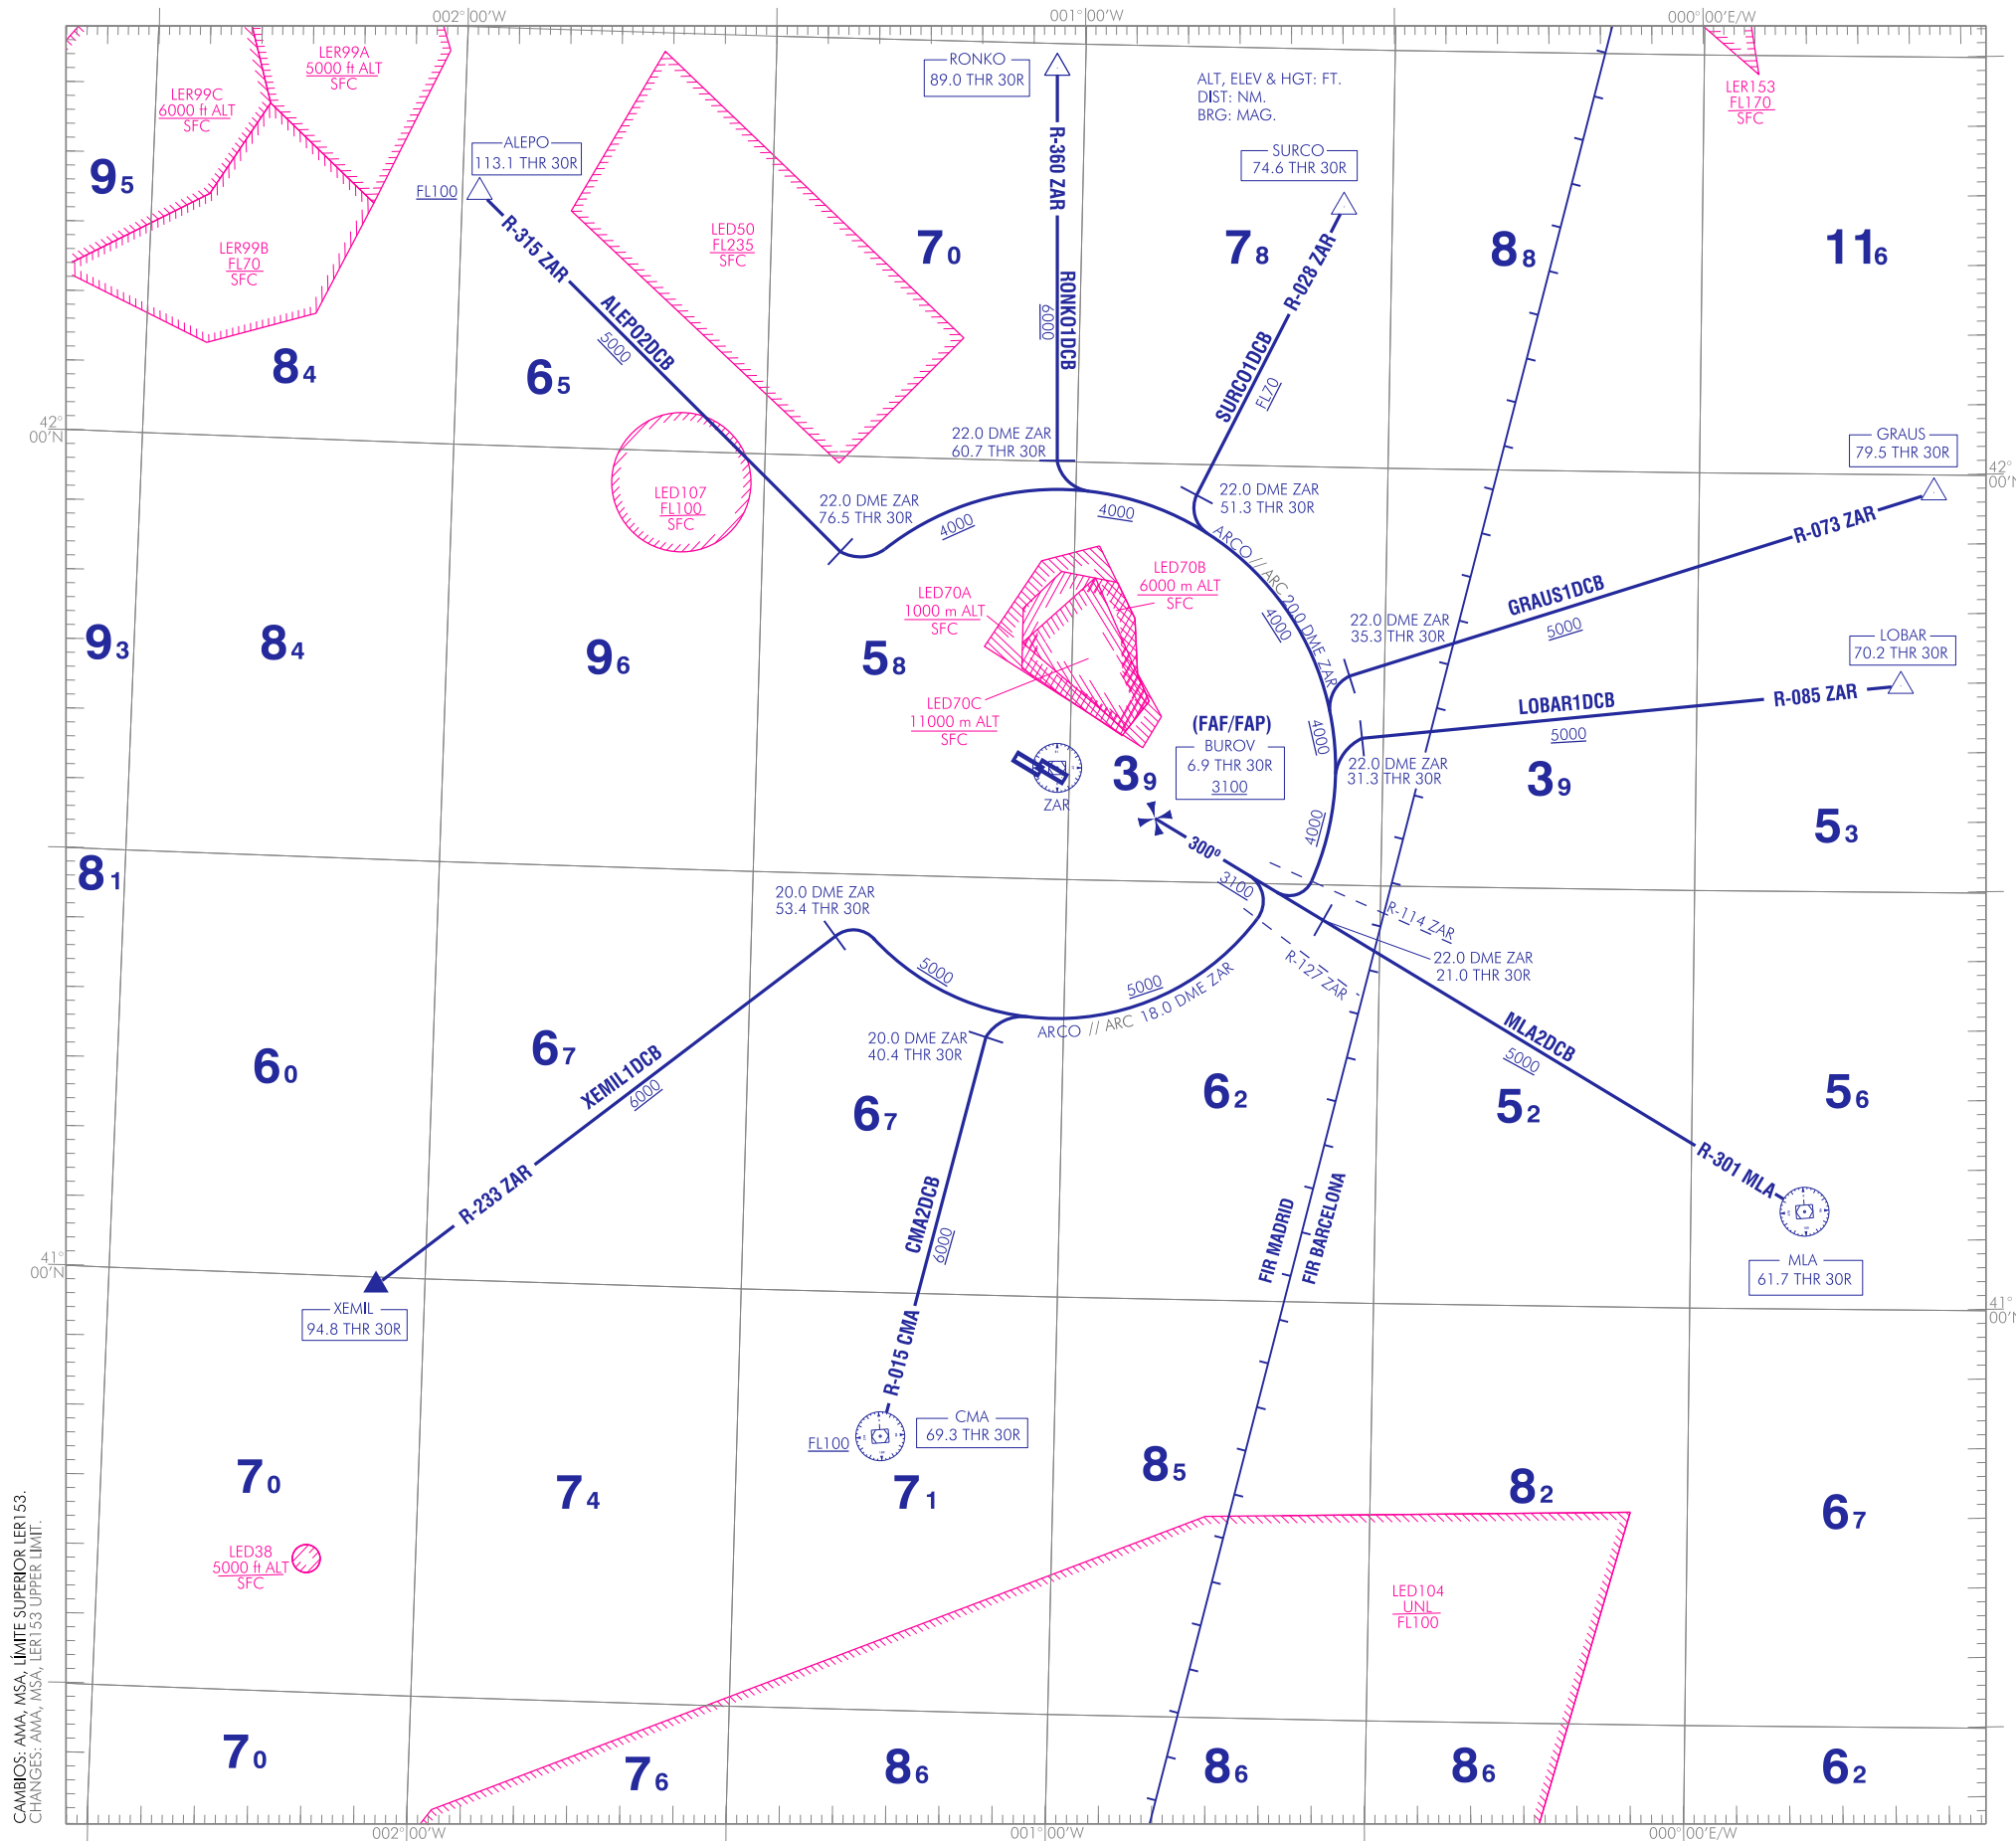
002°00'W
001°00'W
000°00'E/W

LER99A
5000 ft ALT
SFC

LER99C
6000 ft ALT
SFC

LER99B
FL70
SFC

RONKO
89.0 THR 30R

ALT, ELEV & HGT: FT.
DIST: NM.
BRG: MAG.

LER153
FL170
SFC

ALEPO
113.1 THR 30R

FL100

SURCO
74.6 THR 30R

LED50
FL235
SFC

R-315 ZAR
ALEPO2DCB
5000

R-360 ZAR
RONKO1DCB
6000

R-028 ZAR
SURCO1DCB
FL70

$9_5$
$7_0$
$7_8$
$8_8$
$11_6$
$8_4$
$6_5$

42°
00'N

22.0 DME ZAR
60.7 THR 30R

GRAUS
79.5 THR 30R

LED107
FL100
SFC

22.0 DME ZAR
76.5 THR 30R

4000
4000

22.0 DME ZAR
51.3 THR 30R

ARCO // ARC 20.0 DME ZAR

R-073 ZAR
GRAUS1DCB
5000

LED70B
6000 m ALT
SFC

LED70A
1000 m ALT
SFC

22.0 DME ZAR
35.3 THR 30R

$9_3$
$8_4$
$9_6$
$5_8$

4000

LOBAR
70.2 THR 30R

LED70C
11000 m ALT
SFC

(FAF/FAP)
BUROV
6.9 THR 30R
3100

LOBAR1DCB
5000
R-085 ZAR

4000

22.0 DME ZAR
31.3 THR 30R

ZAR

$3_9$
$3_9$
$5_3$

4000

300°
3100

$8_1$

20.0 DME ZAR
53.4 THR 30R

R-114 ZAR

22.0 DME ZAR
21.0 THR 30R

R-127 ZAR

5000
5000

ARCO // ARC 18.0 DME ZAR

20.0 DME ZAR
40.4 THR 30R

MLA2DCB
5000

$6_0$
$6_7$
$6_7$
$6_2$
$5_2$
$5_6$

XEMIL1DCB
6000

R-233 ZAR

CMA2DCB
6000

FIR MADRID
FIR BARCELONA

R-301 MLA

41°
00'N

XEMIL
94.8 THR 30R

MLA
61.7 THR 30R

R-015 CMA

FL100

CMA
69.3 THR 30R

$7_0$
$7_4$
$7_1$
$8_5$
$8_2$
$6_7$

LED38
5000 ft ALT
SFC

LED104
UNL
FL100

$7_0$
$7_6$
$8_6$
$8_6$
$8_6$
$6_2$

CAMBIOS: AMA, MSA, LÍMITE SUPERIOR LER153.
CHANGES: AMA, MSA, LER153 UPPER LIMIT.